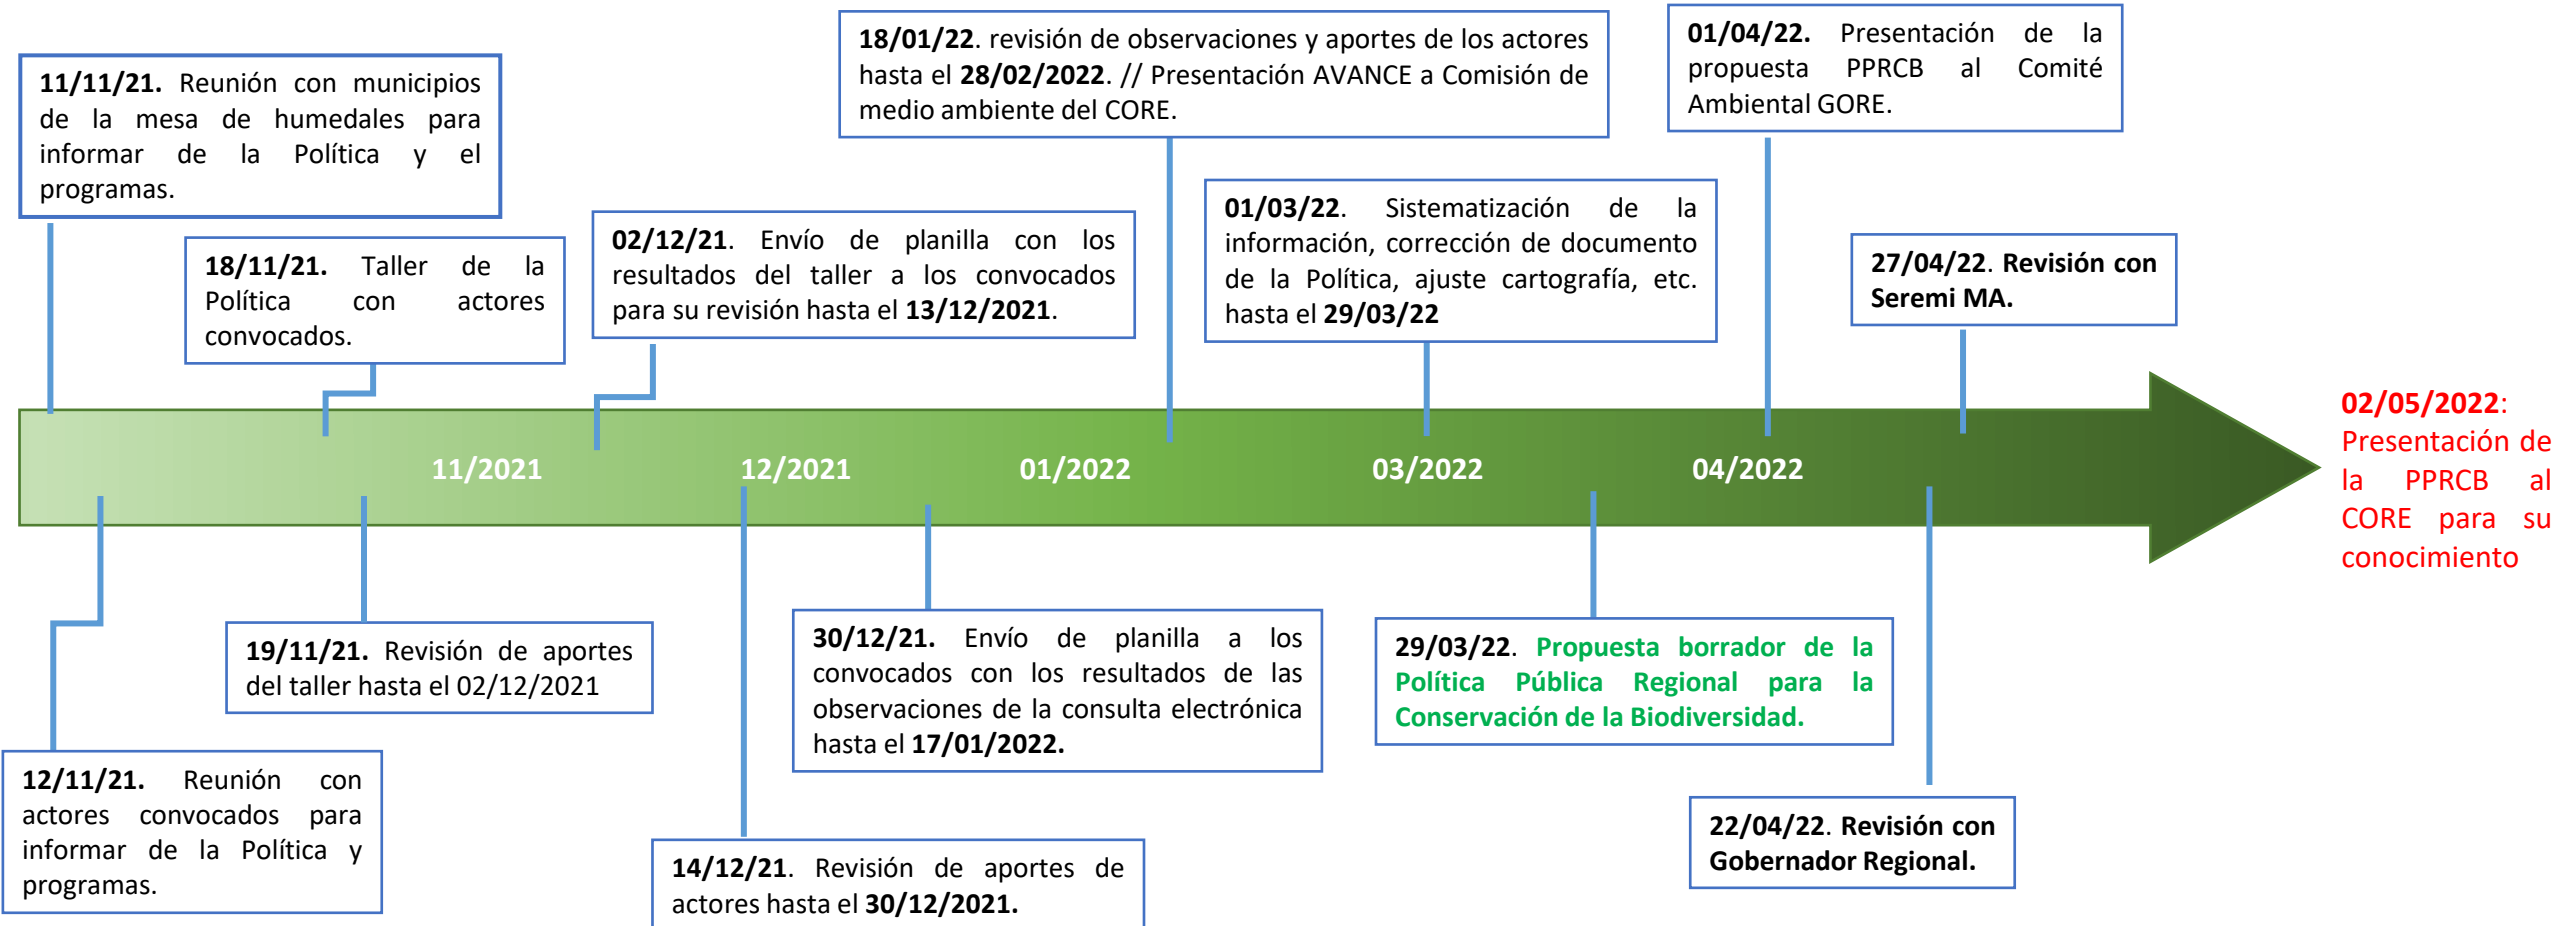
**11/11/21.** Reunión con municipios de la mesa de humedales para informar de la Política y el programas.

**18/11/21.** Taller de la Política con actores convocados.

**02/12/21.** Envío de planilla con los resultados del taller a los convocados para su revisión hasta el **13/12/2021**.

**18/01/22**. revisión de observaciones y aportes de los actores hasta el **28/02/2022**. // Presentación AVANCE a Comisión de medio ambiente del CORE.

**01/03/22**. Sistematización de la información, corrección de documento de la Política, ajuste cartografía, etc. hasta el **29/03/22**

**01/04/22.** Presentación de la propuesta PPRCB al Comité Ambiental GORE.

**27/04/22. Revisión con Seremi MA.**

11/2021

12/2021

01/2022

03/2022

04/2022

**02/05/2022**: Presentación de la PPRCB al CORE para su conocimiento

**19/11/21.** Revisión de aportes del taller hasta el 02/12/2021

**12/11/21.** Reunión con actores convocados para informar de la Política y programas.

**30/12/21.** Envío de planilla a los convocados con los resultados de las observaciones de la consulta electrónica hasta el **17/01/2022.**

**14/12/21**. Revisión de aportes de actores hasta el **30/12/2021.**

**29/03/22**. **Propuesta borrador de la Política Pública Regional para la Conservación de la Biodiversidad.**

**22/04/22. Revisión con Gobernador Regional.**